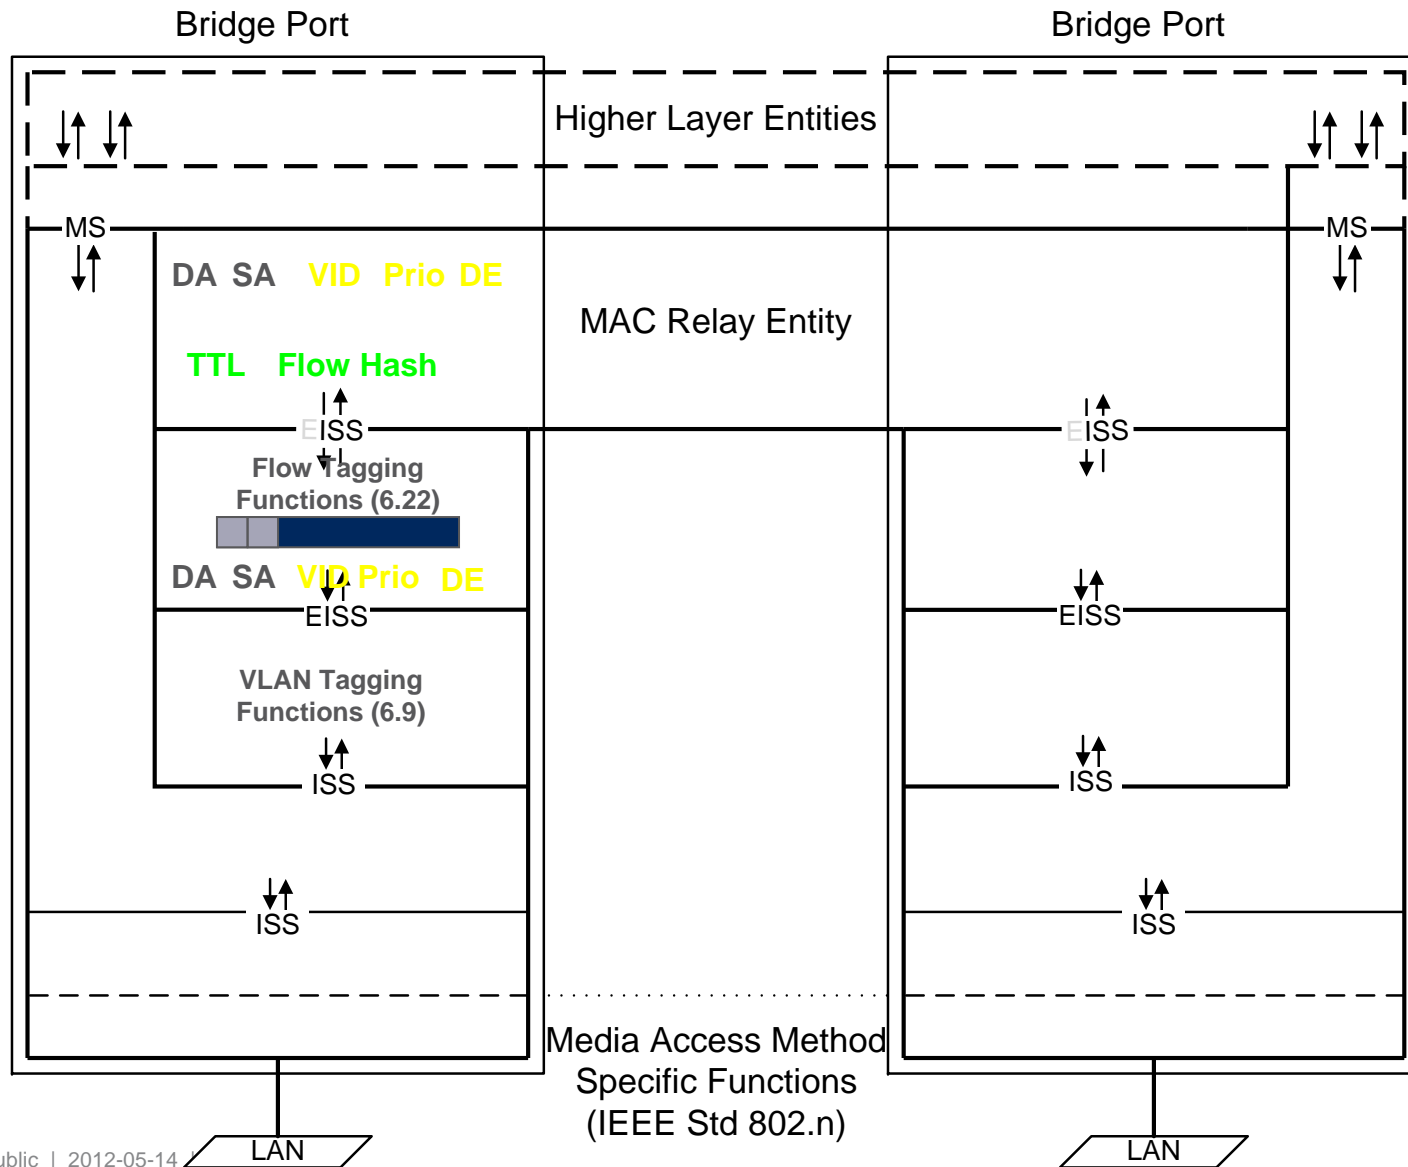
Bridge Port

Bridge Port

Higher Layer Entities

MS

MS

DA SA VID Prio DE

MAC Relay Entity

TTL Flow Hash

EISS

EISS

Flow Tagging Functions (6.22)

DA SA VID Prio DE

EISS

EISS

VLAN Tagging Functions (6.9)

ISS

ISS

ISS

ISS

Media Access Method Specific Functions (IEEE Std 802.n)

ublic | 2012-05-14

LAN

LAN